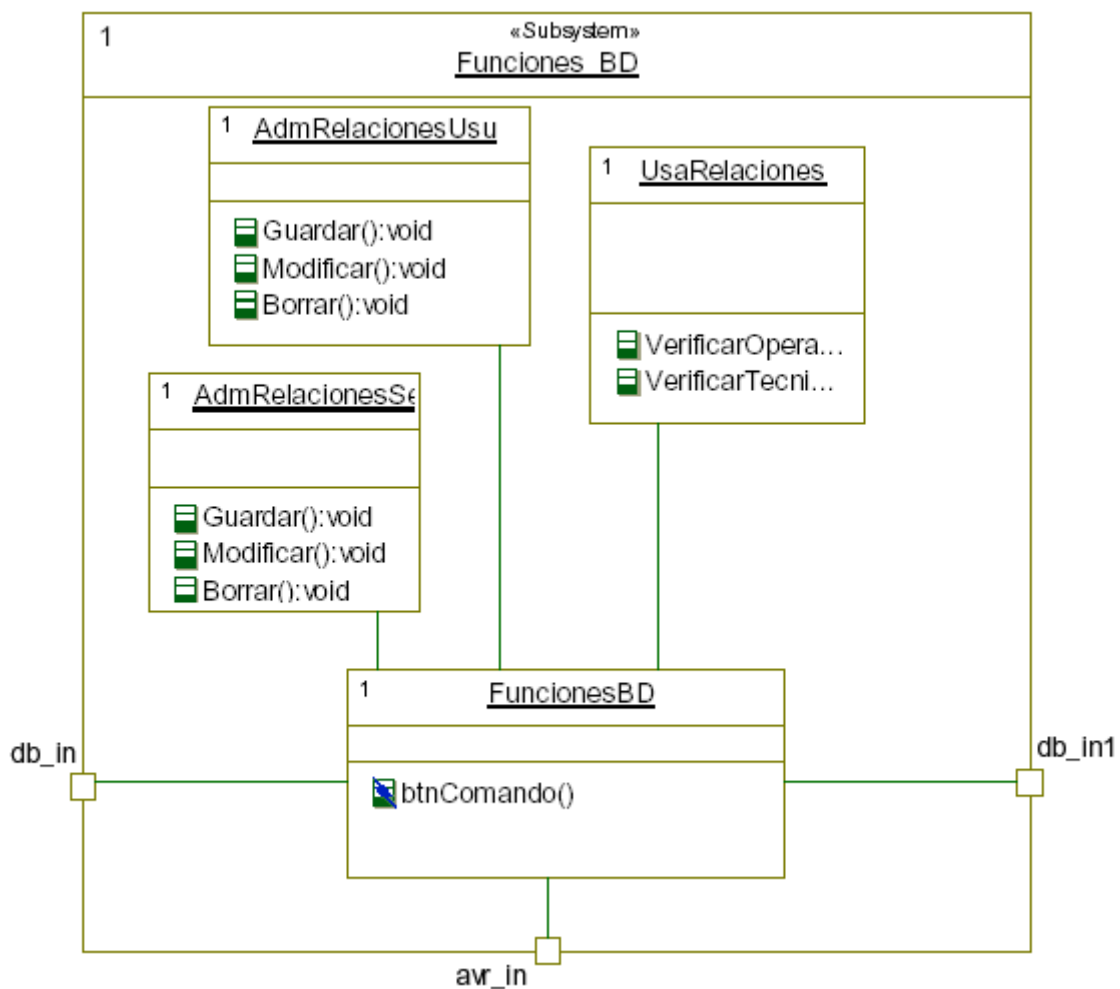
1
«Subsystem»
Funciones_BD

1 AdmRelacionesUsu
Guardar():void
Modificar():void
Borrar():void

1 UsaRelaciones
VerificarOpera...
VerificarTecni...

1 AdmRelacionesSe
Guardar():void
Modificar():void
Borrar():void

1 FuncionesBD
btnComando()

db_in
db_in1
avr_in